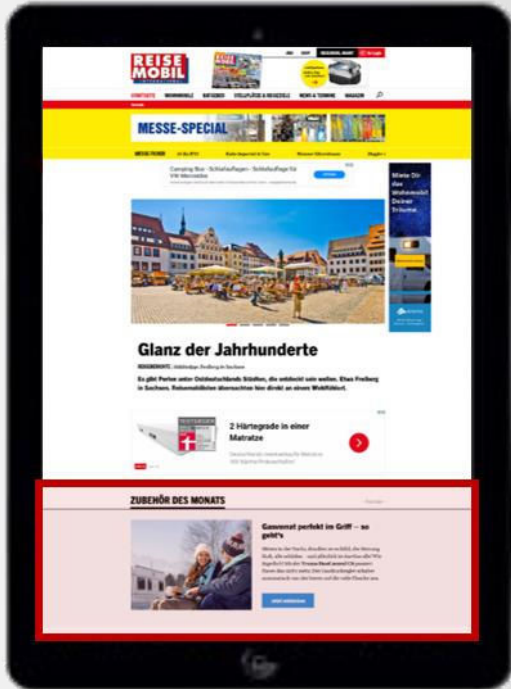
REISE MOBIL

STARTSEITE WOHNMOBILE RATGEBER STELLPLÄTZE & REISEZIELE NEWS & TERMINE MAGAZIN

MESSE-SPECIAL

MESSE FIEBER

Camping Bus - Schlafauflagen - Schlafauflage für VW Mercedes

Miete Dir das Wohnmobil Deiner Träume

Glanz der Jahrhunderte

REISEBERICHTE

Es gibt Perlen unter Ostdeutschlands Städten, die entdeckt sein wollen. Etwa Freiberg in Sachsen. Reisemobilisten übernachten hier direkt an einem Weltkulturerbe.

2 Härtegrade in einer Matratze

ZUBEHÖR DES MONATS

Gasvorrat perfekt im Griff – so geht's

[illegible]

Mehr erfahren